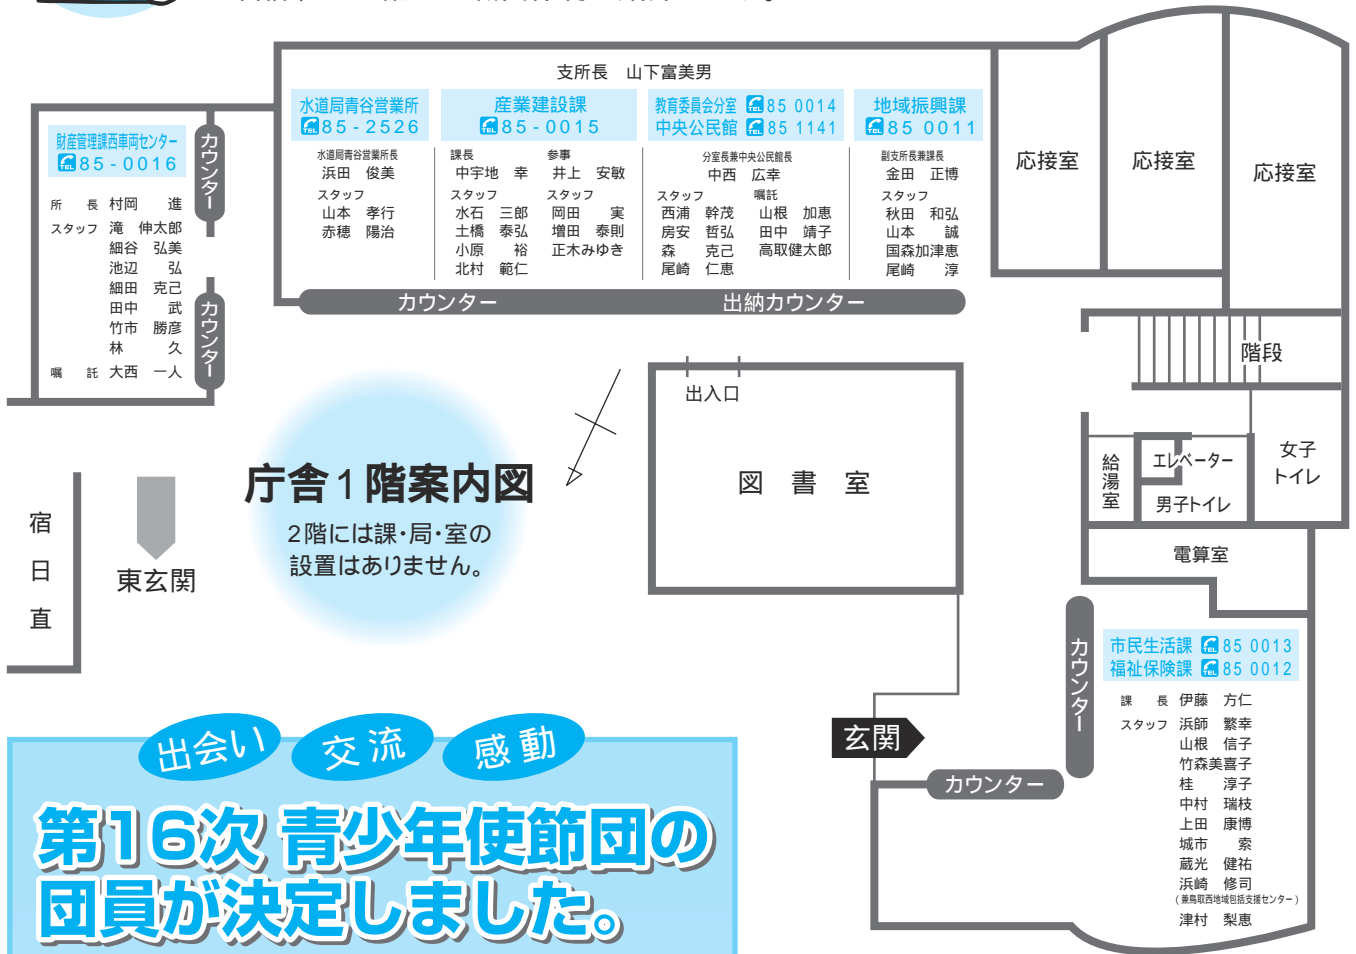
支所長　山下富美男

財産管理課西事両センター
TEL 85-0016

所　長　村岡　進
スタッフ　滝　伸太郎
細谷　弘美
池辺　弘
細田　克己
田中　武
竹市　勝彦
林　久
嘱　託　大西　一人

カウンター

カウンター

水道局青谷営業所
TEL 85-2526

水道局青谷営業所長
浜田　俊美
スタッフ
山本　孝行
赤穂　陽治

産業建設課
TEL 85-0015

課長
中宇地　幸
スタッフ
水石　三郎
土橋　泰弘
小原　裕
北村　範仁

参事
井上　安敏
スタッフ
岡田　実
増田　泰則
正木みゆき

教育委員会分室 TEL 85 0014
中央公民館 TEL 85 1141

分室長兼中央公民館長
中西　広幸
スタッフ
西浦　幹茂
房安　哲弘
森　克己
尾崎　仁恵
嘱託
山根　加恵
田中　靖子
高取健太郎

地域振興課
TEL 85 0011

副支所長兼課長
金田　正博
スタッフ
秋田　和弘
山本　誠
国森加津恵
尾崎　淳

カウンター　出納カウンター

応接室　応接室　応接室

階段

出入口

図　書　室

給湯室　エレベーター　男子トイレ　女子トイレ

電算室

庁舎1階案内図
2階には課・局・室の設置はありません。

宿日直

東玄関

玄関

カウンター

カウンター

市民生活課 TEL 85 0013
福祉保険課 TEL 85 0012

課　長　伊藤　方仁
スタッフ　浜師　繁幸
山根　信子
竹森美喜子
柱　淳子
中村　瑞枝
上田　康博
城市　索
蔵光　健祐
浜崎　修司
（兼鳥取西地域包括支援センター）
津村　梨恵

出会い　交流　感動

第16次 青少年使節団の団員が決定しました。